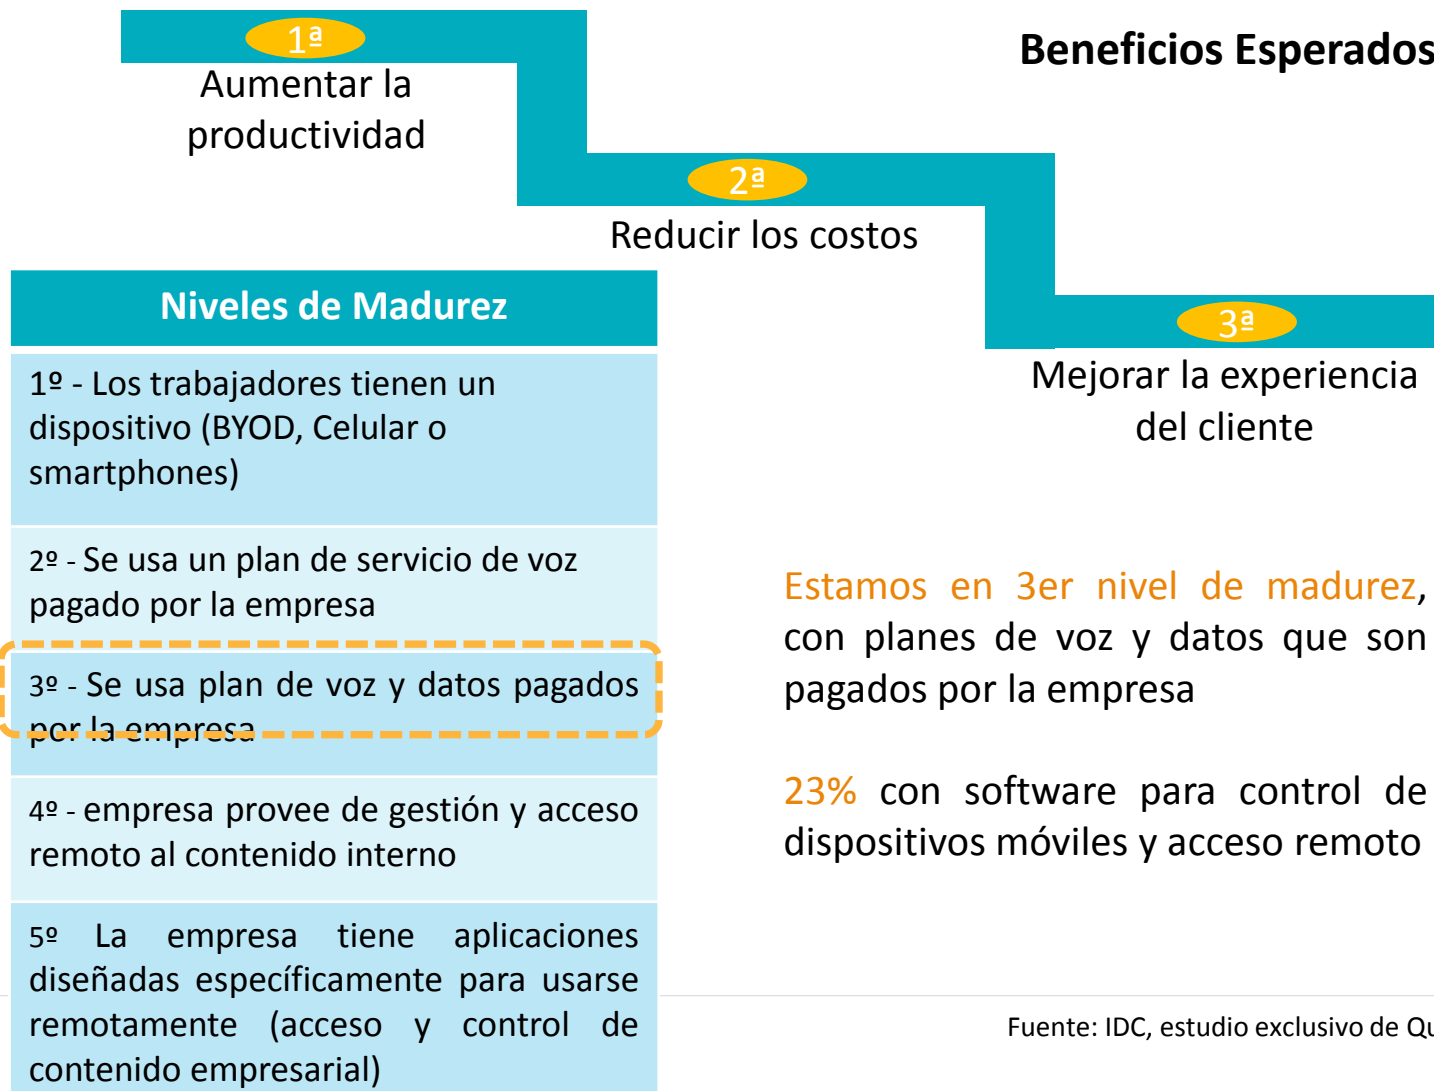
1ª
Aumentar la productividad

Beneficios Esperados

2ª
Reducir los costos

3ª
Mejorar la experiencia del cliente

| Niveles de Madurez |
|---|
| 1º - Los trabajadores tienen un dispositivo (BYOD, Celular o smartphones) |
| 2º - Se usa un plan de servicio de voz pagado por la empresa |
| 3º - Se usa plan de voz y datos pagados por la empresa |
| 4º - empresa provee de gestión y acceso remoto al contenido interno |
| 5º La empresa tiene aplicaciones diseñadas específicamente para usarse remotamente (acceso y control de contenido empresarial) |

Estamos en 3er nivel de madurez, con planes de voz y datos que son pagados por la empresa

23% con software para control de dispositivos móviles y acceso remoto

Fuente: IDC, estudio exclusivo de Qu